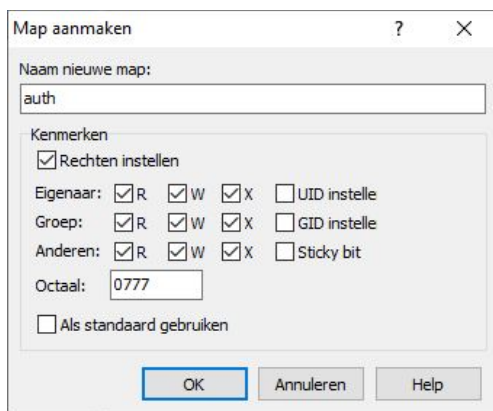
Map aanmaken ? X

Naam nieuwe map:

auth

Kenmerken

Rechten instellen

Eigenaar: R W X UID instelle

Groep: R W X GID instelle

Anderen: R W X Sticky bit

Octaal: 0777

Als standaard gebruiken

OK Annuleren Help